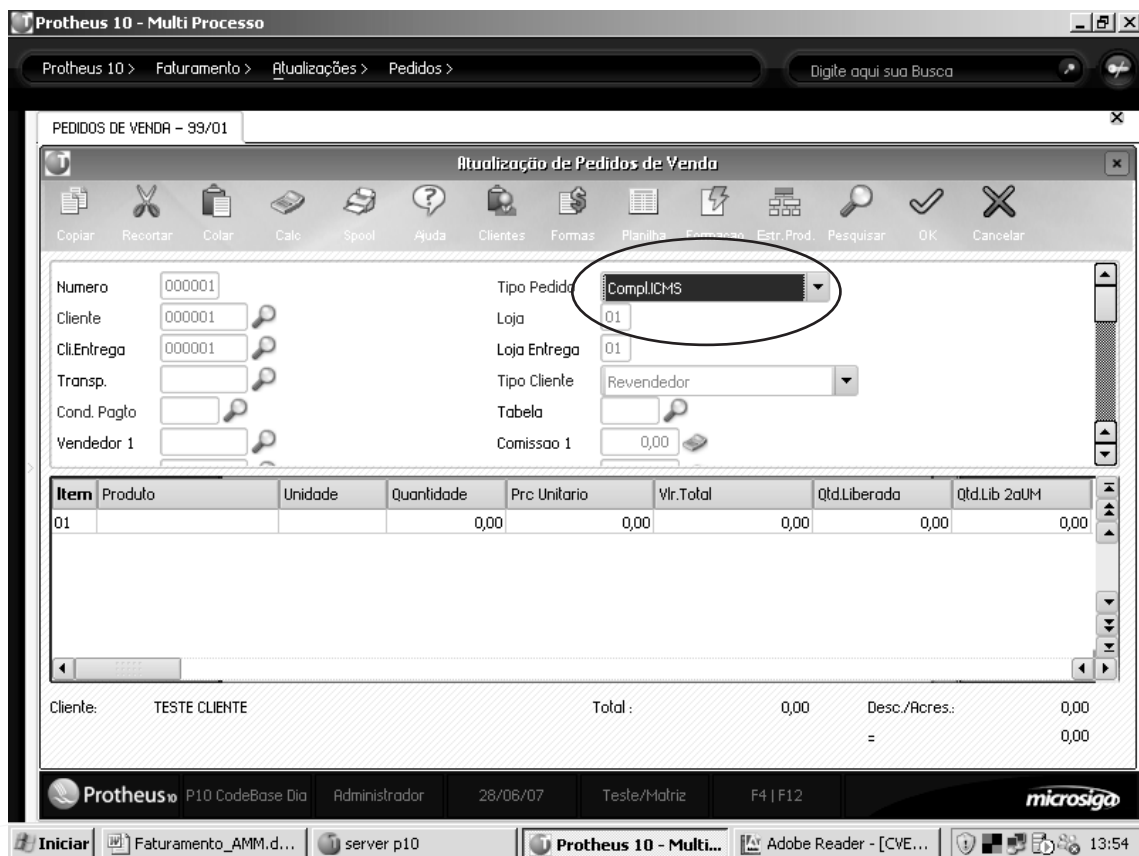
Protheus 10 - Multi Processo

Protheus 10 > Faturamento > Atualizações > Pedidos >

Digite aqui sua Busca

PEDIDOS DE VENDA - 99/01

Atualização de Pedidos de Venda

Copiar Recortar Colar Calc Spool Ajuda Clientes Formas Planilha Formacao Estr.Prod. Pesquisar OK Cancelar

Numero 000001
Cliente 000001
Cli.Entrega 000001
Transp.
Cond. Pagto
Vendedor 1

Tipo Pedido Compl.ICMS
Loja 01
Loja Entrega 01
Tipo Cliente Revendedor
Tabela
Comissao 1 0,00

| Item | Produto | Unidade | Quantidade | Prc Unitario | Vlr.Total | Qtd.Liberada | Qtd.Lib 2aUM |
|---|---|---|---|---|---|---|---|
| 01 | | | 0,00 | 0,00 | 0,00 | 0,00 | 0,00 |

Cliente: TESTE CLIENTE Total : 0,00 Desc./Acres.: 0,00
= 0,00

Protheus10 P10 CodeBase Dia Administrador 28/06/07 Teste/Matriz F4 | F12 microsiga

Iniciar Faturamento_AMM.d... server p10 Protheus 10 - Multi... Adobe Reader - [CVE... 13:54